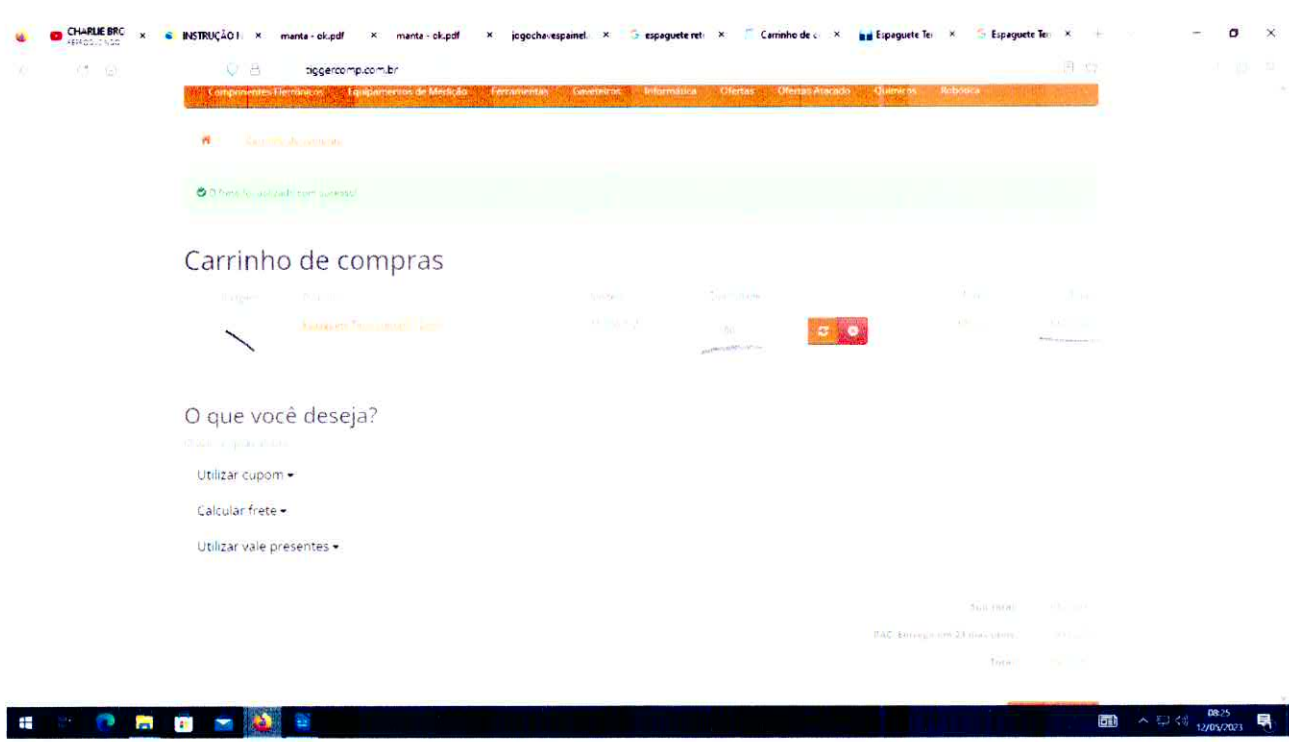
CHARLIE BRC × INSTRUÇÃO I × manta - ok.pdf × manta - ok.pdf × jogochavespainel × espaguete ret × Carrinho de × Espaguete Te × Espaguete Te ×

biggercomp.com.br

Componentes Eletrônicos Equipamentos de Medição Ferramentas Gaveteiros Informática Ofertas Ofertas Atacado Químicos Robótica

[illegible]

O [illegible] com sucesso!

Carrinho de compras

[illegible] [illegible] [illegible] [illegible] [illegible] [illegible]

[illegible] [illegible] 50 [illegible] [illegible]

O que você deseja?

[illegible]

Utilizar cupom ▾

Calcular frete ▾

Utilizar vale presentes ▾

Sub-total: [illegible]

PAC: Entrega em 23 dias úteis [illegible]

Total: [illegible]

08:25 12/05/2023